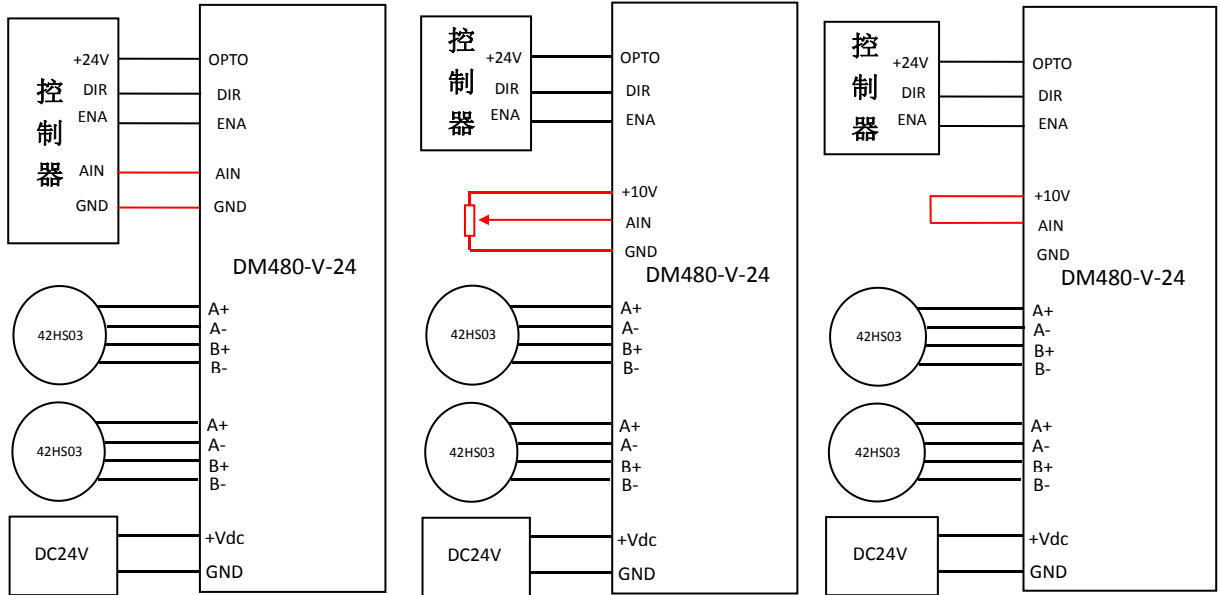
控制器

+24V
DIR
ENA
AIN
GND

OPTO
DIR
ENA
AIN
GND

DM480-V-24

42HS03
A+
A-
B+
B-

42HS03
A+
A-
B+
B-

DC24V
+Vdc
GND

控制器

+24V
DIR
ENA

OPTO
DIR
ENA
+10V
AIN
GND

DM480-V-24

42HS03
A+
A-
B+
B-

42HS03
A+
A-
B+
B-

DC24V
+Vdc
GND

控制器

+24V
DIR
ENA

OPTO
DIR
ENA
+10V
AIN
GND

DM480-V-24

42HS03
A+
A-
B+
B-

42HS03
A+
A-
B+
B-

DC24V
+Vdc
GND